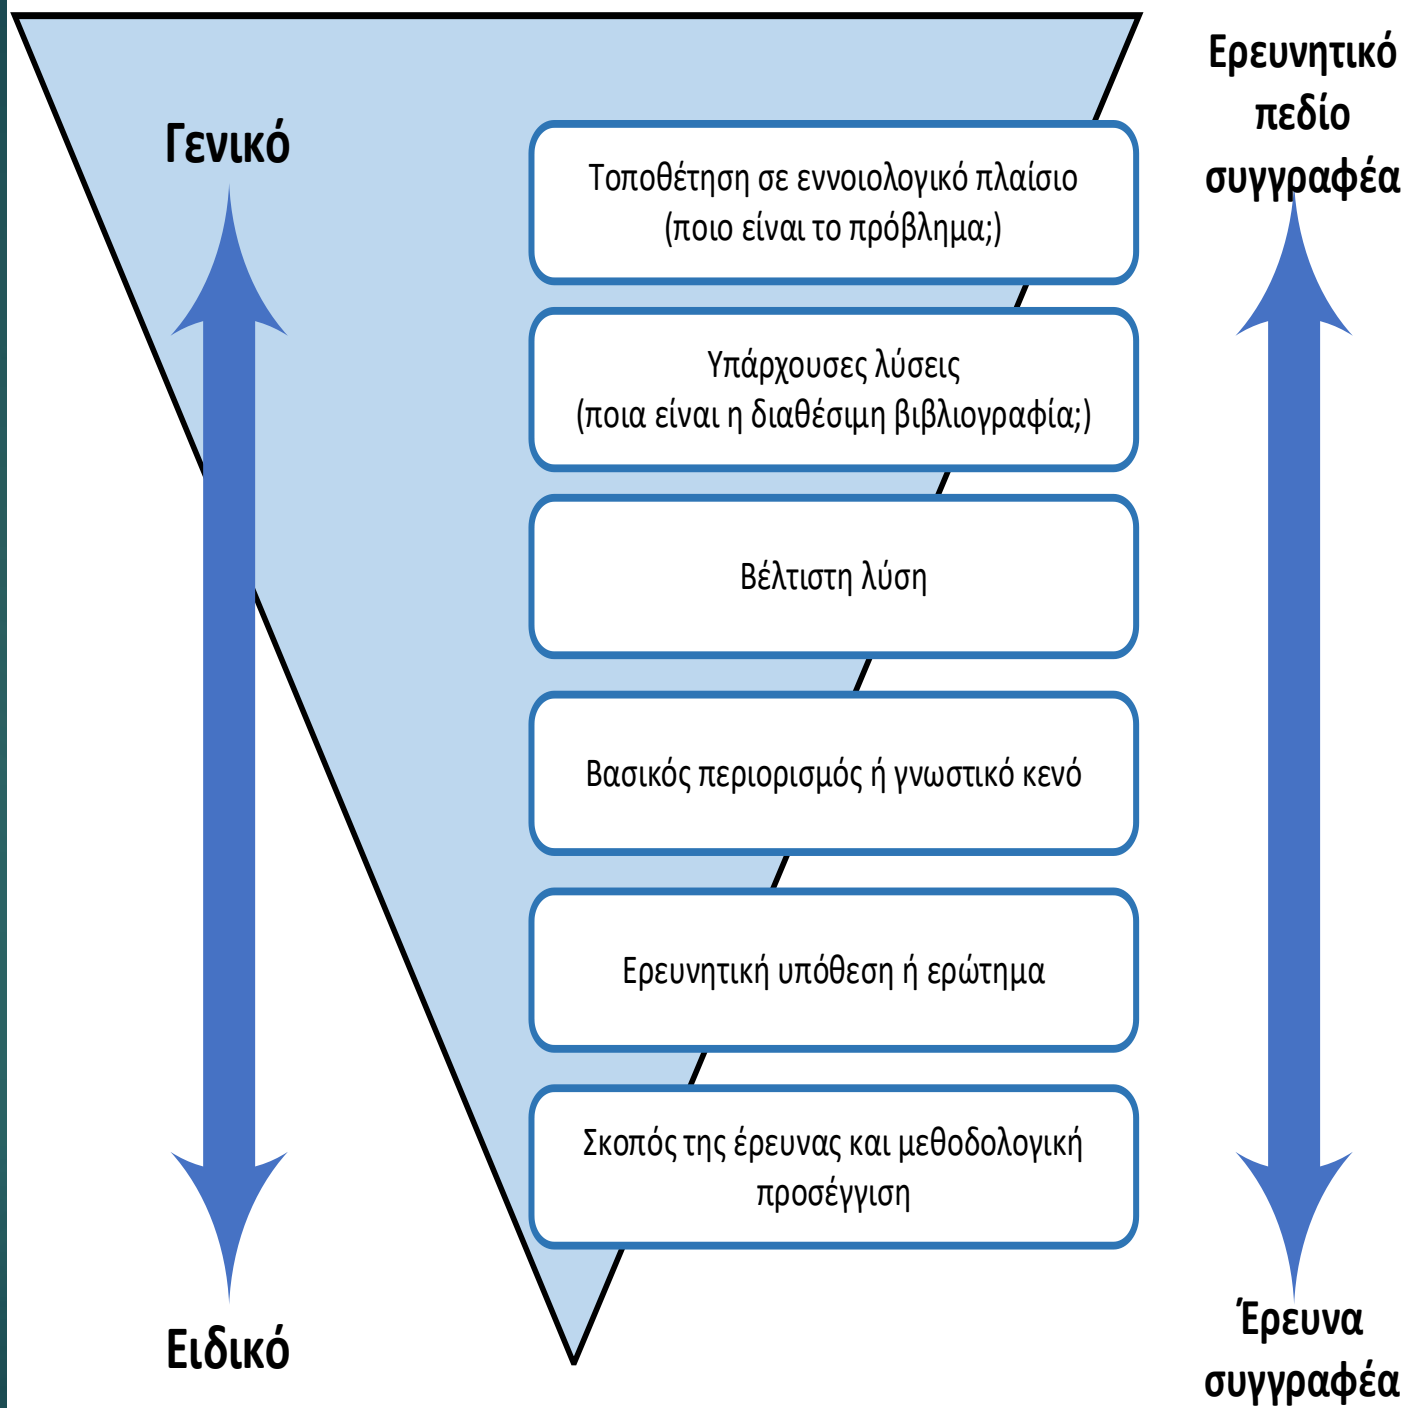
Γενικό

Ερευνητικό πεδίο συγγραφέα

Τοποθέτηση σε εννοιολογικό πλαίσιο (ποιο είναι το πρόβλημα;)

Υπάρχουσες λύσεις (ποια είναι η διαθέσιμη βιβλιογραφία;)

Βέλτιστη λύση

Βασικός περιορισμός ή γνωστικό κενό

Ερευνητική υπόθεση ή ερώτημα

Σκοπός της έρευνας και μεθοδολογική προσέγγιση

Ειδικό

Έρευνα συγγραφέα